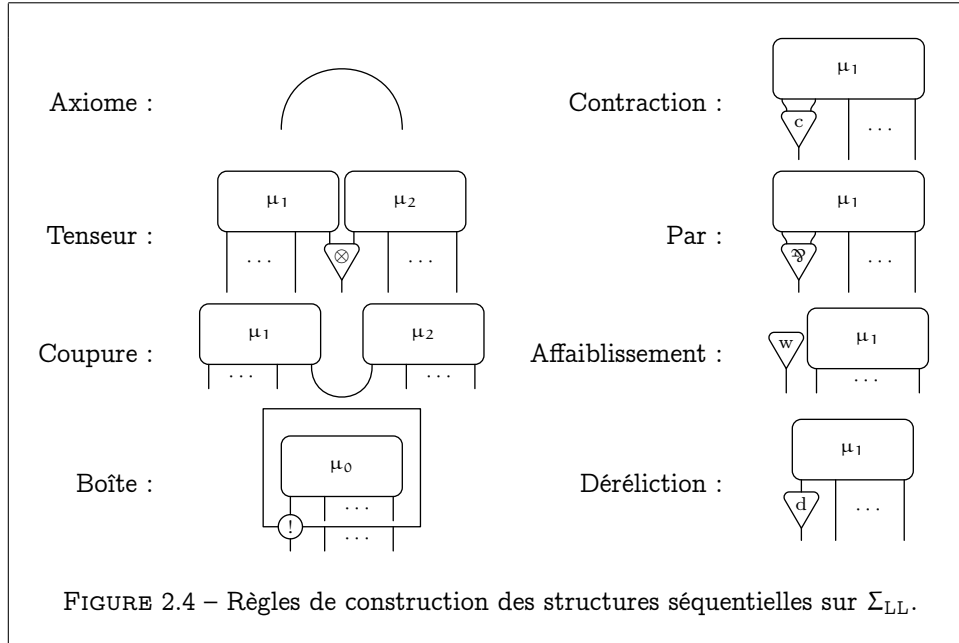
Axiome :

Contraction :

$\mu_1$

c

...

Tenseur :

$\mu_1$

$\mu_2$

...

$\otimes$

...

Par :

$\mu_1$

$⅋$

...

Coupure :

$\mu_1$

$\mu_2$

...

...

Affaiblissement :

w

$\mu_1$

...

Boîte :

$\mu_0$

...

!

...

Déréliction :

$\mu_1$

d

...

FIGURE 2.4 – Règles de construction des structures séquentielles sur $\Sigma_{LL}$.